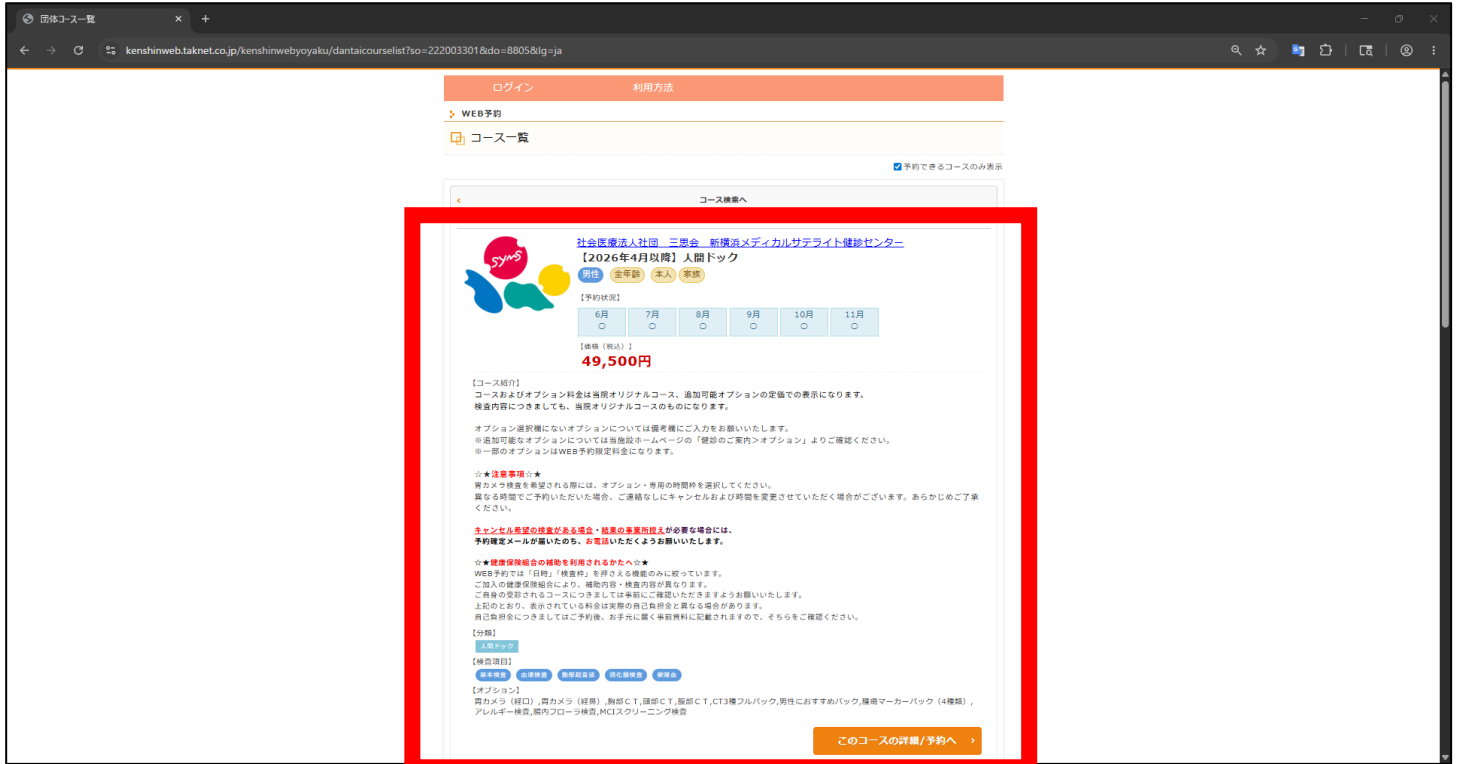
団体コース一覧

kenshinweb.taknet.co.jp/kenshinwebyoyaku/dantaicourselist?so=222003301&do=8805&lg=ja

ログイン　利用方法

WEB予約

コース一覧

予約できるコースのみ表示

コース検索へ

社会医療法人社団　三思会　新横浜メディカルサテライト健診センター
【2026年4月以降】人間ドック
男性　全年齢　本人　家族

【予約状況】

| 6月 | 7月 | 8月 | 9月 | 10月 | 11月 |
|---|---|---|---|---|---|
| ○ | ○ | ○ | ○ | ○ | ○ |

【価格（税込）】
49,500円

【コース紹介】
コースおよびオプション料金は当院オリジナルコース、追加可能オプションの定価での表示になります。
検査内容につきましても、当院オリジナルコースのものになります。

オプション選択欄にないオプションについては備考欄にご入力をお願いいたします。
※追加可能なオプションについては当施設ホームページの「健診のご案内>オプション」よりご確認ください。
※一部のオプションはWEB予約限定料金になります。

☆★注意事項☆★
胃カメラ検査を希望される際には、オプション・専用の時間枠を選択してください。
異なる時間でご予約いただいた場合、ご連絡なしにキャンセルおよび時間を変更させていただく場合がございます。あらかじめご了承ください。

キャンセル希望の検査がある場合・結果の事業所控えが必要な場合には、
予約確定メールが届いたのち、お電話いただくようお願いいたします。

☆★健康保険組合の補助を利用されるかたへ☆★
WEB予約では「日時」「検査枠」を押さえる機能のみに絞っています。
ご加入の健康保険組合により、補助内容・検査内容が異なります。
ご自身の受診されるコースにつきましては事前にご確認いただきますようお願いいたします。
上記のとおり、表示されている料金は実際の自己負担金と異なる場合があります。
自己負担金につきましてはご予約後、お手元に届く事前資料に記載されますので、そちらをご確認ください。

【分類】
人間ドック
【検査項目】
基本検査　血液検査　胸部画像　消化器検査　眼底・他
【オプション】
胃カメラ（経口）,胃カメラ（経鼻）,胸部ＣＴ,頭部ＣＴ,腹部ＣＴ,CT3種フルパック,男性におすすめパック,腫瘍マーカーパック（4種類）,アレルギー検査,腸内フローラ検査,MCIスクリーニング検査

このコースの詳細/予約へ